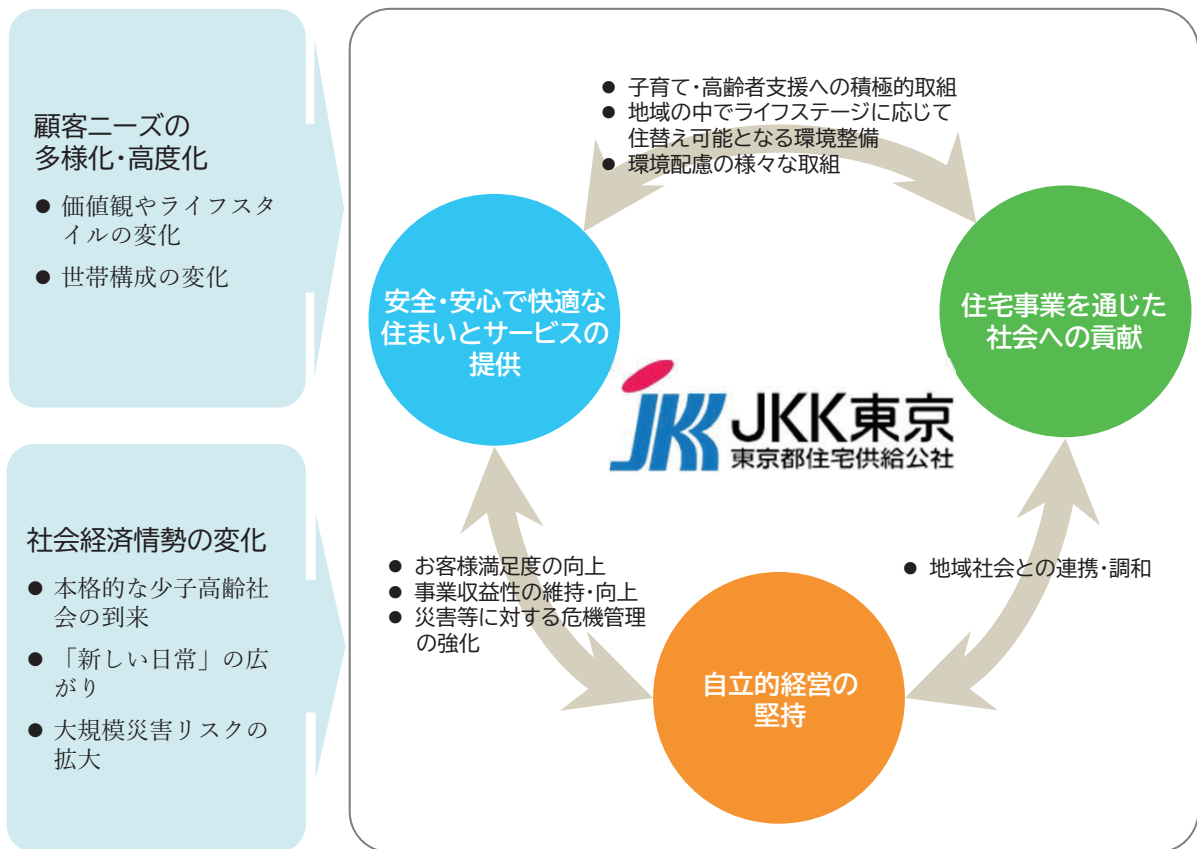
顧客ニーズの多様化・高度化

● 価値観やライフスタイルの変化
● 世帯構成の変化

社会経済情勢の変化

● 本格的な少子高齢社会の到来
● 「新しい日常」の広がり
● 大規模災害リスクの拡大

● 子育て・高齢者支援への積極的取組
● 地域の中でライフステージに応じて住替え可能となる環境整備
● 環境配慮の様々な取組

安全・安心で快適な住まいとサービスの提供

住宅事業を通じた社会への貢献

JKK東京
東京都住宅供給公社

● お客様満足度の向上
● 事業収益性の維持・向上
● 災害等に対する危機管理の強化

● 地域社会との連携・調和

自立的経営の堅持